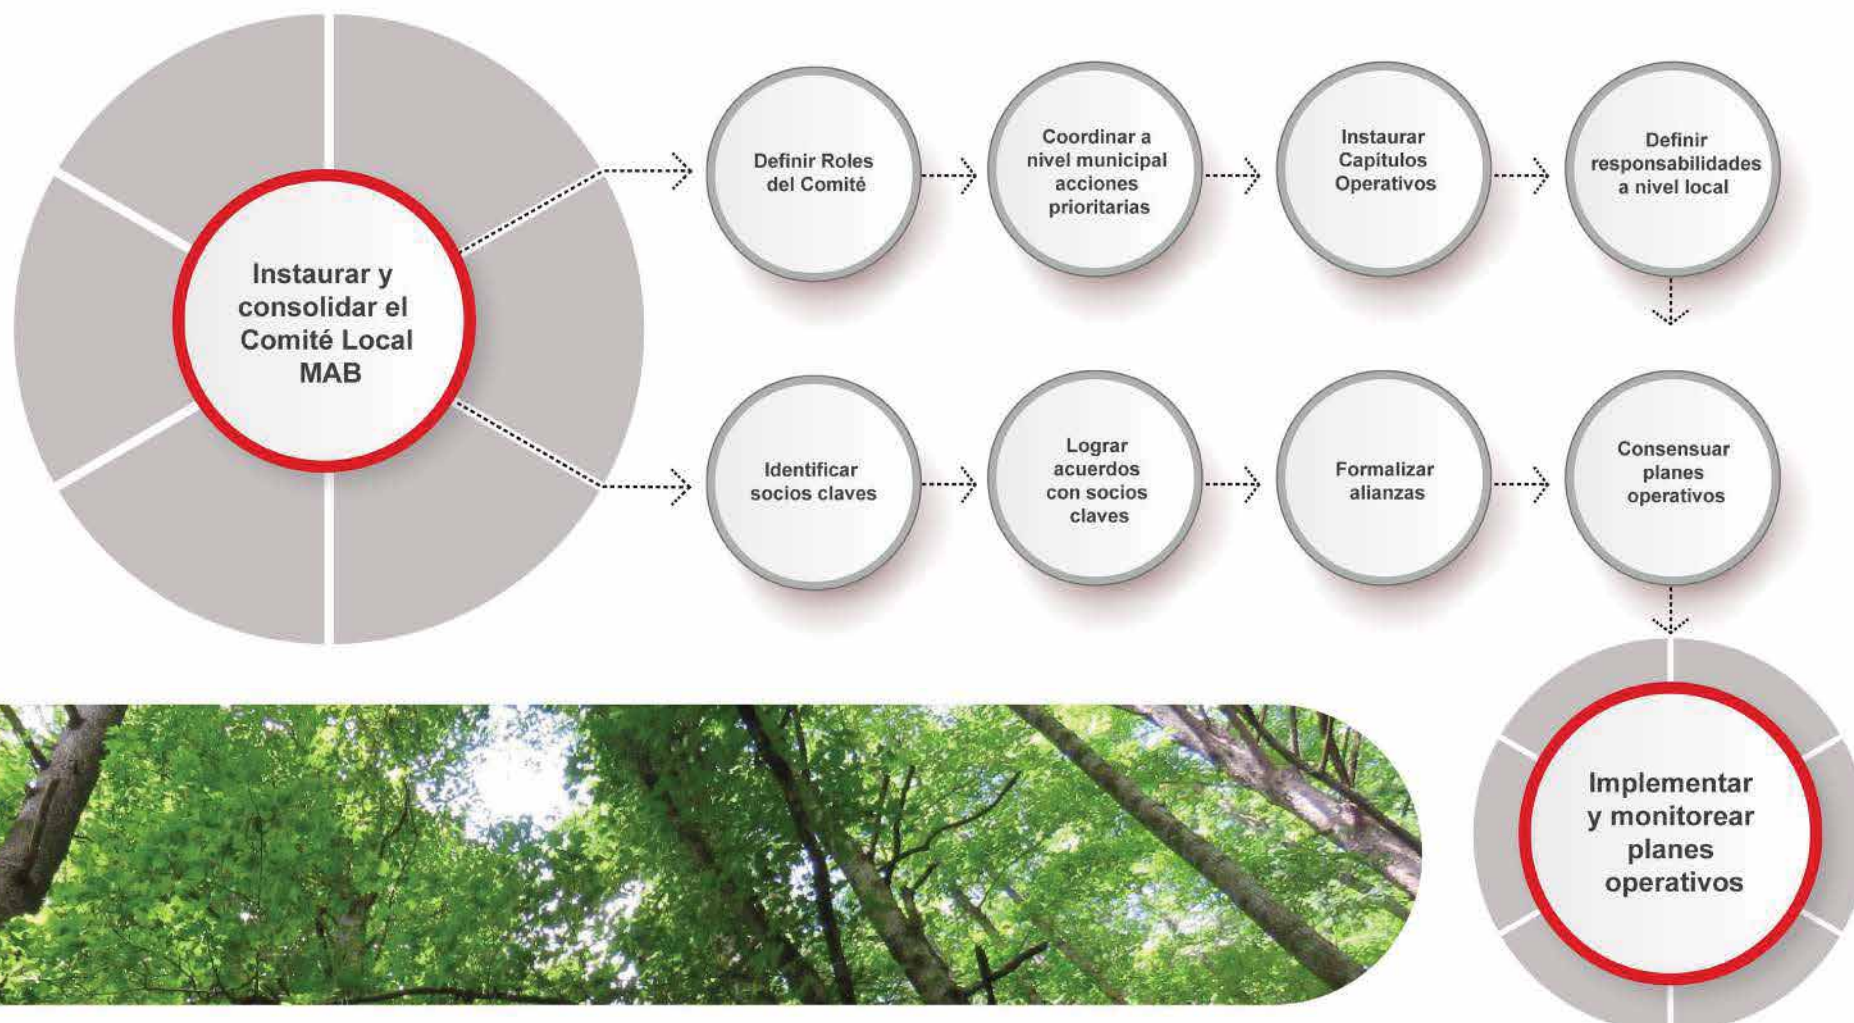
Instaurar y consolidar el Comité Local MAB

Definir Roles del Comité

Coordinar a nivel municipal acciones prioritarias

Instaurar Capítulos Operativos

Definir responsabilidades a nivel local

Identificar socios claves

Lograr acuerdos con socios claves

Formalizar alianzas

Consensuar planes operativos

Implementar y monitorear planes operativos